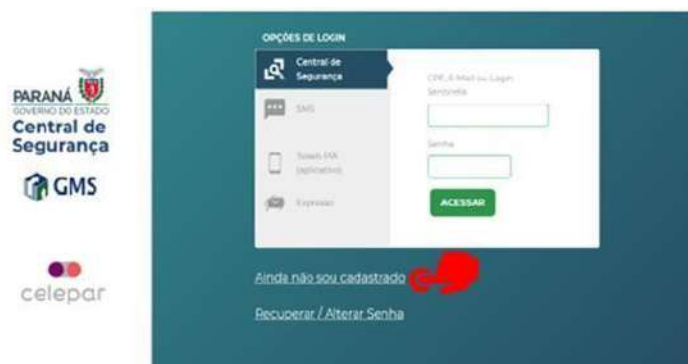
PARANÁ
GOVERNO DO ESTADO
Central de Segurança
GMS
celepar

OPÇÕES DE LOGIN
Central de Segurança
SMS
Token PIA (aplicativo)
Expresso

CPF, E-Mail ou Login Sentinela
Senha
ACESSAR

Ainda não sou cadastrado
Recuperar / Alterar Senha